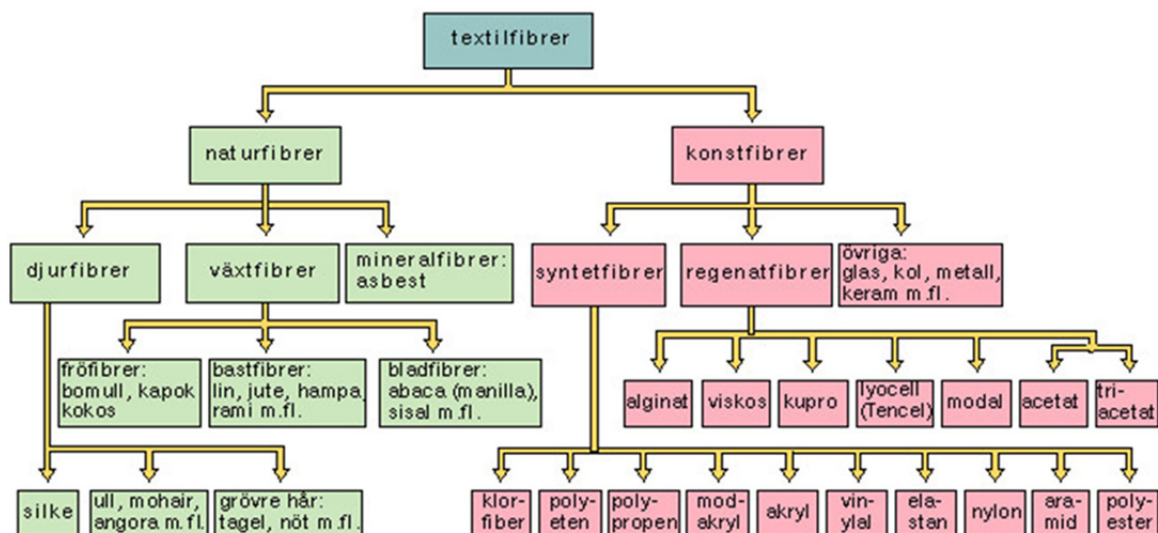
textilfibrer

naturfibrer

konstfibrer

djurfibrer

växtfibrer

mineralfibrer: asbest

syntetfibrer

regenatfibrer

övriga: glas, kol, metall, keram m.fl.

fröfibrer: bomull, kapok kokos

bastfibrer: lin, jute, hampa, rami m.fl.

bladfibrer: abaca (manilla), sisal m.fl.

alginat

viskos

kupro

lyocell (Tencel)

modal

acetat

triacetat

silke

ull, mohair, angora m.fl.

grövre hår: tagel, nöt m.fl.

klorfiber

polyeten

polypropen

modakryl

akryl

vinylal

elastan

nylon

aramid

polyester